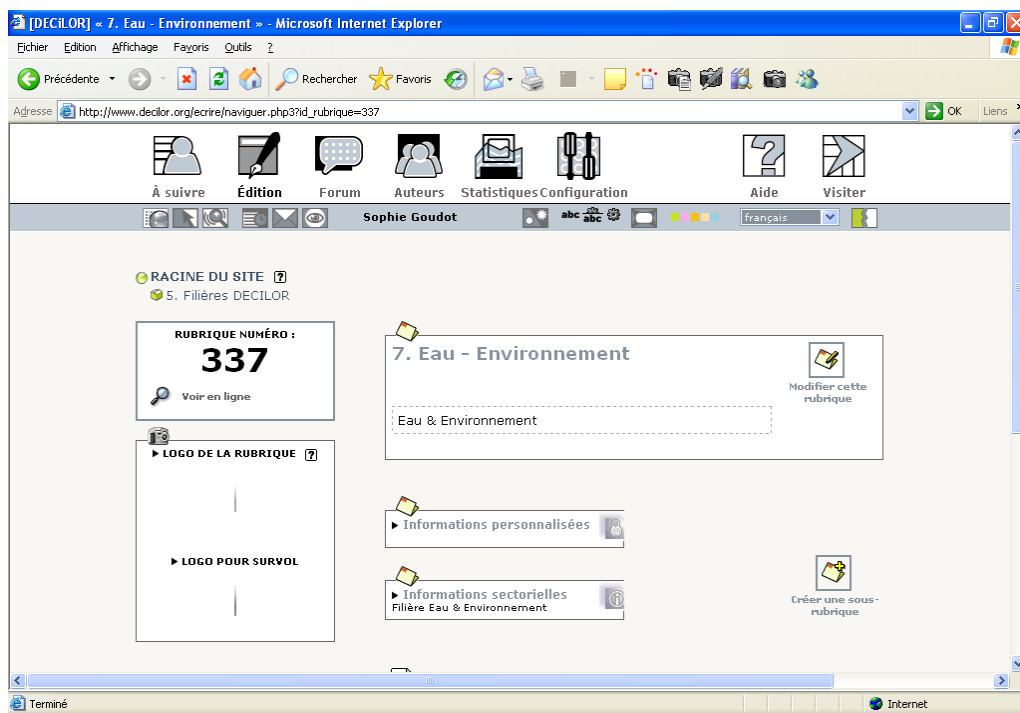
[DECiLOR] « 7. Eau - Environnement » - Microsoft Internet Explorer

Fichier Edition Affichage Favoris Outils ?

Précédente Rechercher Favoris

Adresse http://www.decilor.org/ecrire/naviguer.php3?id_rubrique=337 OK Liens

À suivre Édition Forum Auteurs Statistiques Configuration Aide Visiter

Sophie Goudot abc français

RACINE DU SITE ?
5. Filières DECILOR

RUBRIQUE NUMÉRO :
337
Voir en ligne

7. Eau - Environnement
Modifier cette rubrique
Eau & Environnement

▸ LOGO DE LA RUBRIQUE ?

▸ LOGO POUR SURVOL

▸ Informations personnalisées

▸ Informations sectorielles
Filière Eau & Environnement

Créer une sous-rubrique

Terminé Internet